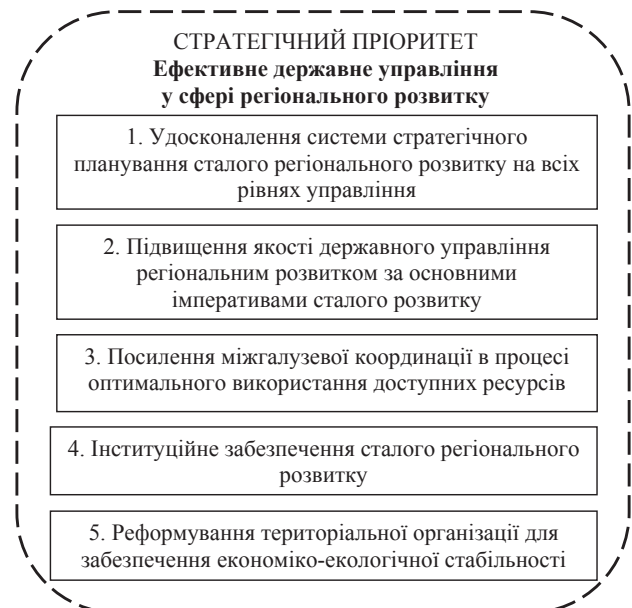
СТРАТЕГІЧНИЙ ПРІОРИТЕТ
**Ефективне державне управління у сфері регіонального розвитку**

1. Удосконалення системи стратегічного планування сталого регіонального розвитку на всіх рівнях управління

2. Підвищення якості державного управління регіональним розвитком за основними імперативами сталого розвитку

3. Посилення міжгалузевої координації в процесі оптимального використання доступних ресурсів

4. Інституційне забезпечення сталого регіонального розвитку

5. Реформування територіальної організації для забезпечення економіко-екологічної стабільності